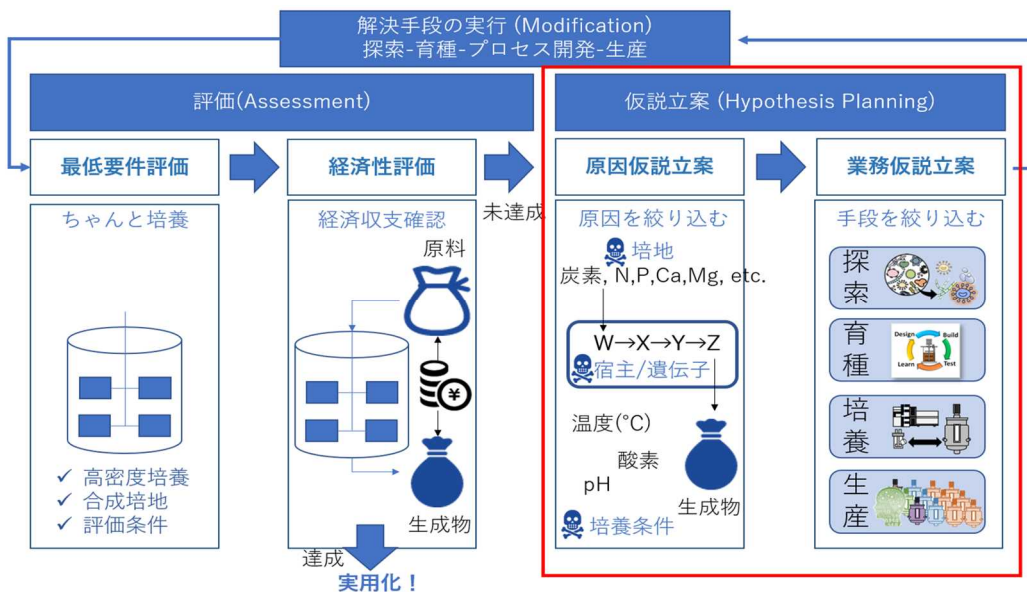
解決手段の実行 (Modification)
探索-育種-プロセス開発-生産

評価(Assessment)

仮説立案 (Hypothesis Planning)

最低要件評価

経済性評価

原因仮説立案

業務仮説立案

ちゃんと培養

✓ 高密度培養
✓ 合成培地
✓ 評価条件

経済収支確認

原料

¥

生成物

達成
実用化！

未達成

原因を絞り込む

培地
炭素, N,P,Ca,Mg, etc.

W→X→Y→Z
宿主/遺伝子

温度(°C)
酸素
pH

生成物

培養条件

手段を絞り込む

探索

育種

Design
Build
Learn
Test

培養

生産